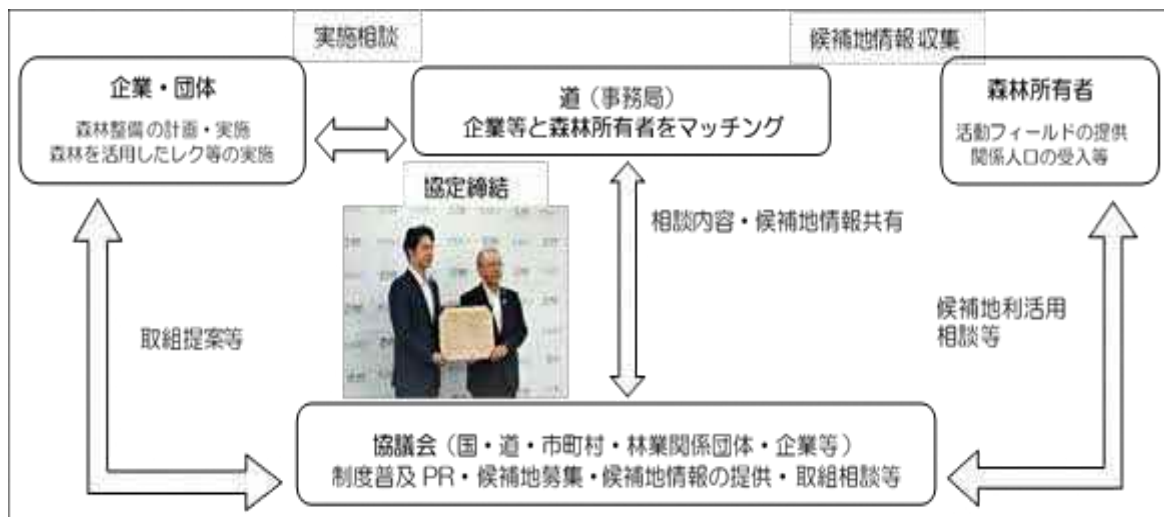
実施相談

候補地情報収集

企業・団体
森林整備の計画・実施
森林を活用したレク等の実施

道（事務局）
企業等と森林所有者をマッチング

森林所有者
活動フィールドの提供
関係人口の受入等

協定締結

相談内容・候補地情報共有

取組提案等

候補地利活用
相談等

協議会（国・道・市町村・林業関係団体・企業等）
制度普及 PR・候補地募集・候補地情報の提供・取組相談等